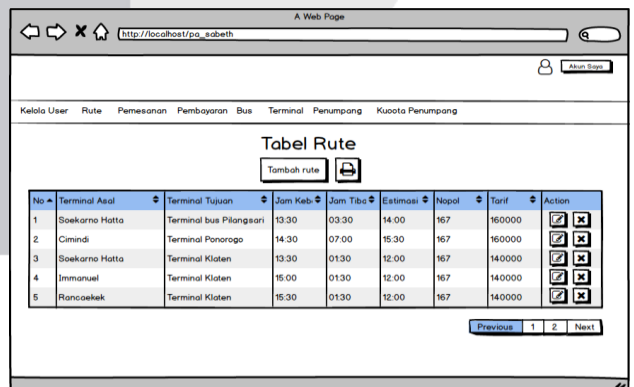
A Web Page

http://localhost/pa_sabeth

Akun Saya

Kelola User Rute Pemesanan Pembayaran Bus Terminal Penumpang Kuoota Penumpang

Tabel Rute

Tambah rute

| No | Terminal Asal | Terminal Tujuan | Jam Keb | Jam Tiba | Estimasi | Nopol | Tarif | Action |
|---|---|---|---|---|---|---|---|---|
| 1 | Soekarno Hatta | Terminal bus Pilangsari | 13:30 | 03:30 | 14:00 | 167 | 160000 | |
| 2 | Cimindi | Terminal Ponorogo | 14:30 | 07:00 | 15:30 | 167 | 160000 | |
| 3 | Soekarno Hatta | Terminal Klaten | 13:30 | 01:30 | 12:00 | 167 | 140000 | |
| 4 | Immanuel | Terminal Klaten | 15:00 | 01:30 | 12:00 | 167 | 140000 | |
| 5 | Rancaekek | Terminal Klaten | 15:30 | 01:30 | 12:00 | 167 | 140000 | |

Previous 1 2 Next